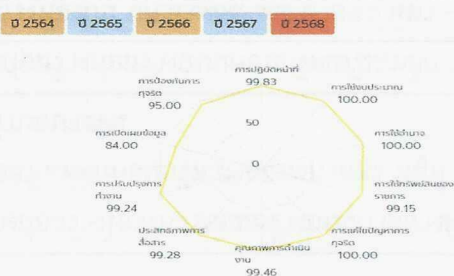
ปี 2564 ปี 2565 ปี 2566 ปี 2567 ปี 2568

การปฏิบัติหน้าที่
99.83

การใช้งบประมาณ
100.00

การใช้อำนาจ
100.00

การใช้ทรัพย์สินของราชการ
99.15

การแก้ไขปัญหาการทุจริต
100.00

คุณภาพการดำเนินงาน
99.46

ประสิทธิภาพการสื่อสาร
99.28

การปรับปรุงการทำงาน
99.24

การเปิดเผยข้อมูล
84.00

การป้องกันการทุจริต
95.00

50

0